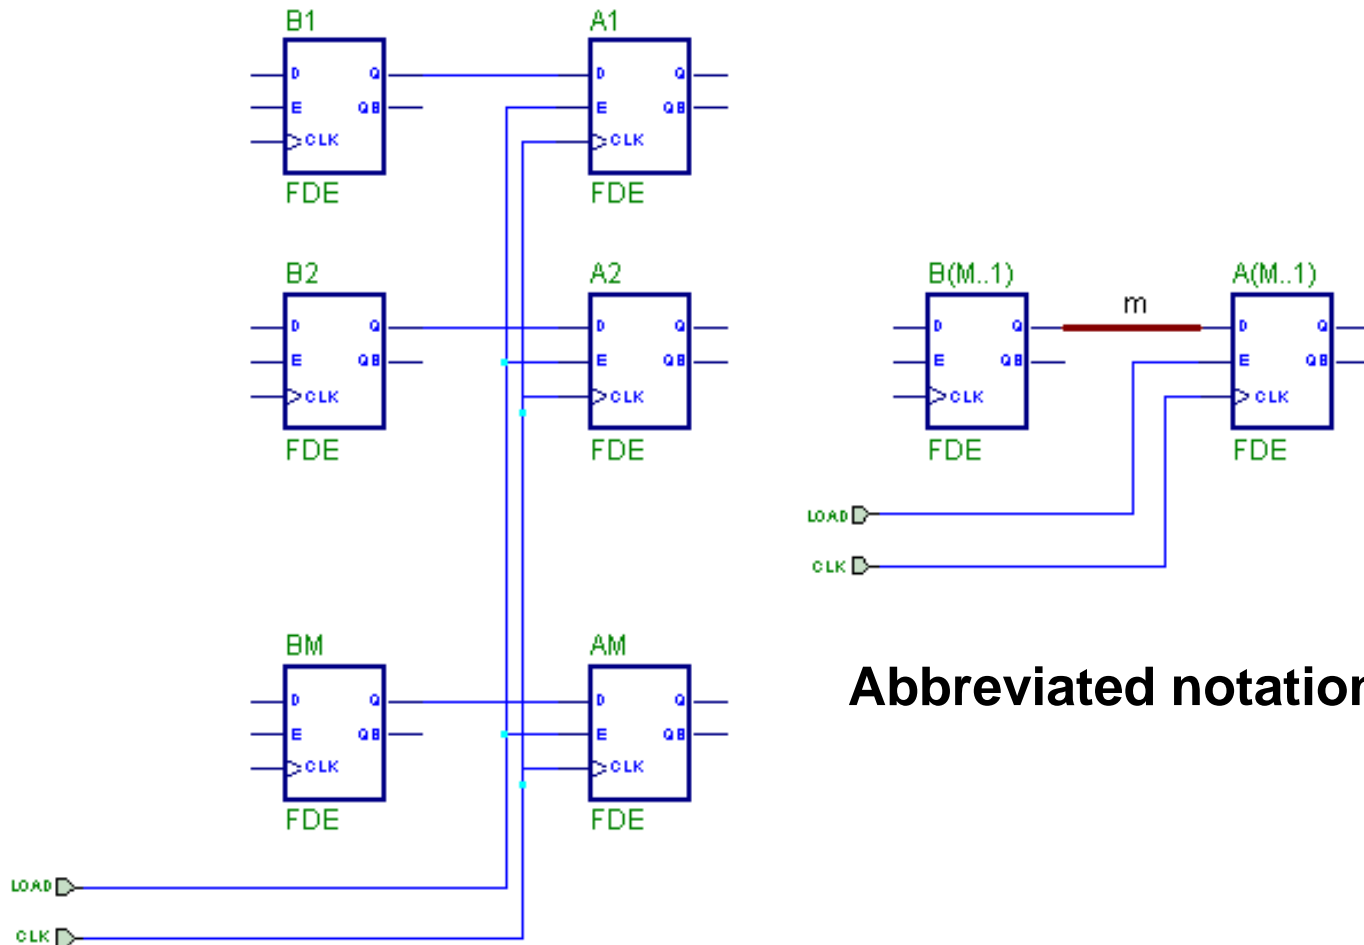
B1
D Q
E QB
CLK
FDE

A1
D Q
E QB
CLK
FDE

B2
D Q
E QB
CLK
FDE

A2
D Q
E QB
CLK
FDE

BM
D Q
E QB
CLK
FDE

AM
D Q
E QB
CLK
FDE

LOAD
CLK

B(M..1)
D Q
E QB
CLK
FDE

m

A(M..1)
D Q
E QB
CLK
FDE

LOAD
CLK

Abbreviated notatio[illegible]